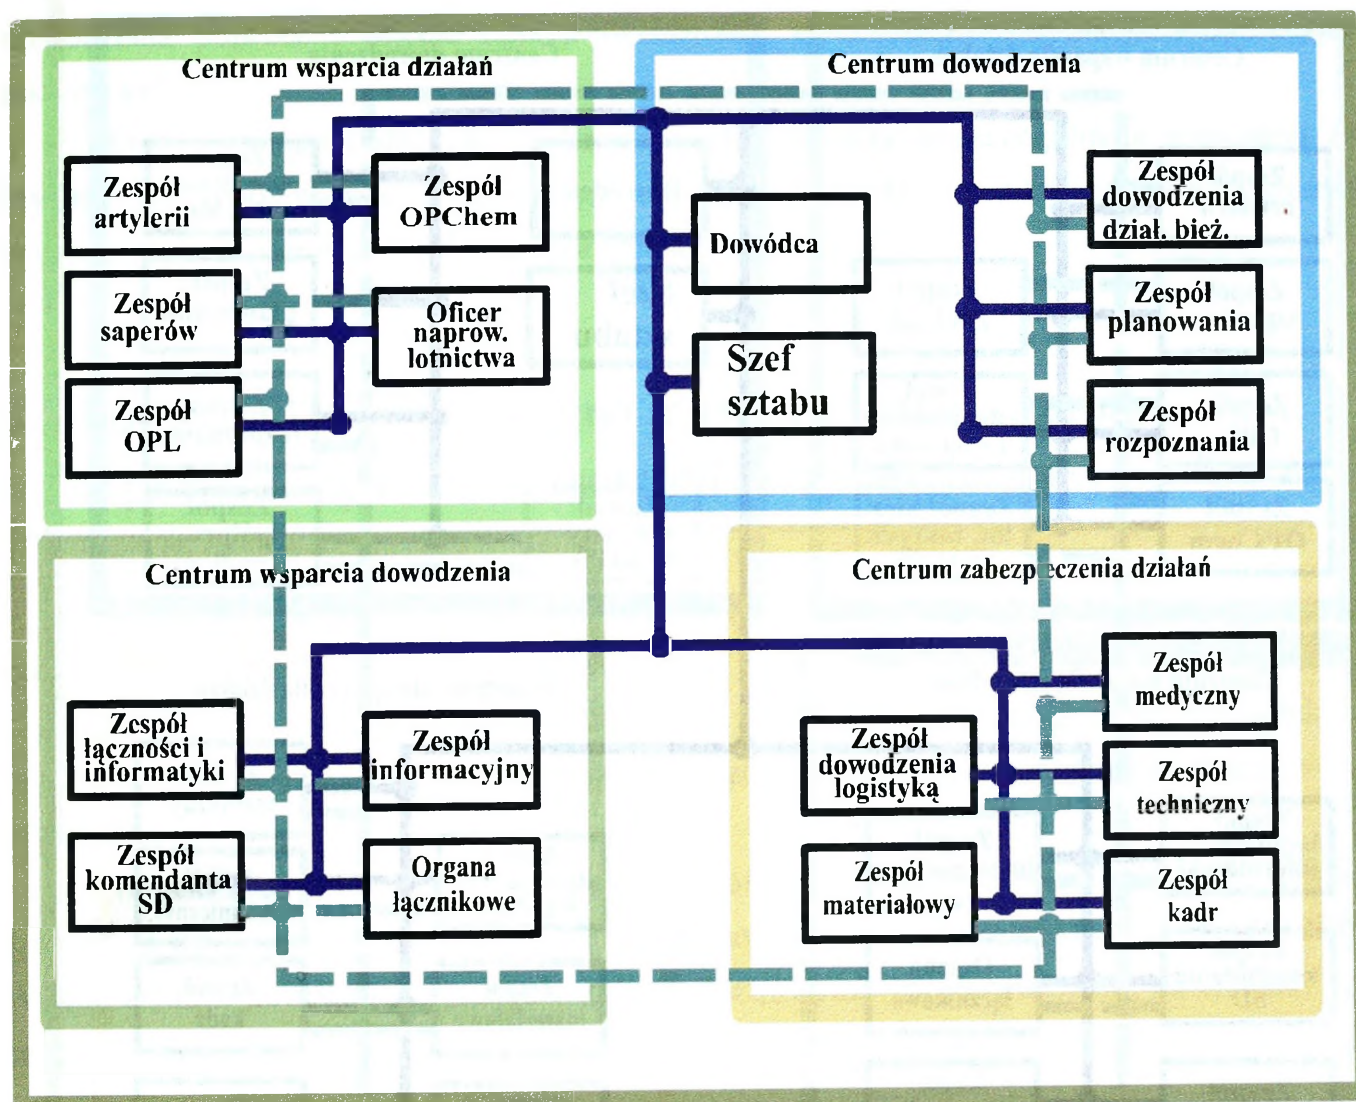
Centrum wsparcia działań

Zespół artylerii

Zespół OPChem

Zespół saperów

Oficer naprow. lotnictwa

Zespół OPL

Centrum dowodzenia

Dowódca

Szef sztabu

Zespół dowodzenia dział. bież.

Zespół planowania

Zespół rozpoznania

Centrum wsparcia dowodzenia

Zespół łączności i informatyki

Zespół informacyjny

Zespół komendanta SD

Organa łącznikowe

Centrum zabezpieczenia działań

Zespół medyczny

Zespół dowodzenia logistyką

Zespół techniczny

Zespół materiałowy

Zespół kadr